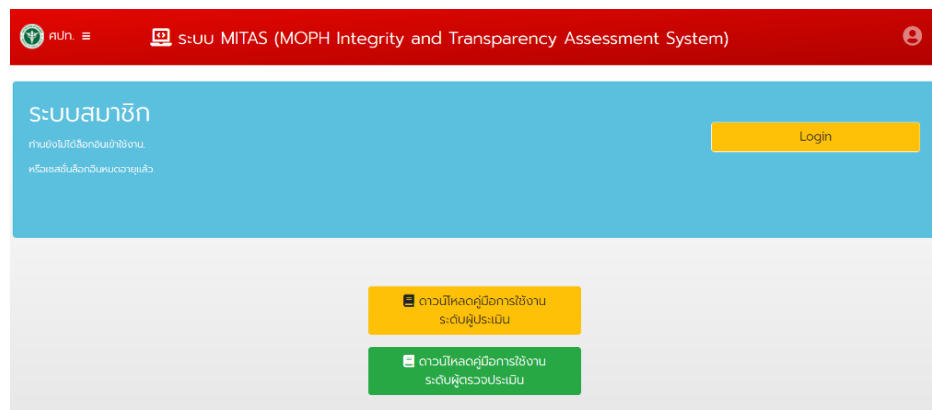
ศปท. ≡

ระบบ MITAS (MOPH Integrity and Transparency Assessment System)

ระบบสมาชิก

ท่านยังไม่ได้ล็อกอินเข้าใช้งาน.

หรือเซสชั่นล็อกอินหมดอายุแล้ว.

Login

ดาวน์โหลดคู่มือการใช้งาน ระดับผู้ประเมิน

ดาวน์โหลดคู่มือการใช้งาน ระดับผู้ตรวจประเมิน